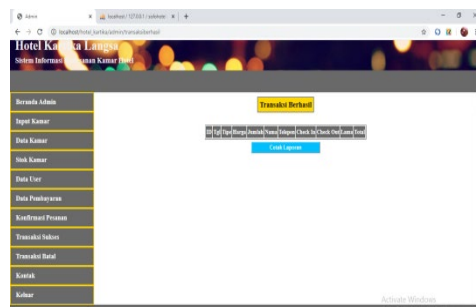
Admin
localhost / 127.0.0.1 / sekolaan
localhost/hotel_kartika/admin/transaksiberhasil

Hotel Kartika Langsa
Sistem Informasi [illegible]anan Kamar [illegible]

Beranda Admin
Input Kamar
Data Kamar
Stok Kamar
Data User
Data Pembayaran
Konfirmasi Pesanan
Transaksi Sukses
Transaksi Batal
Kontak
Keluar

Transaksi Berhasil

| ID | Tgl | Tipe | Harga | Jumlah | Nama | Telepon | Check In | Check Out | Lama | Total |
|---|---|---|---|---|---|---|---|---|---|---|

Cetak Laporan

Activate Windows